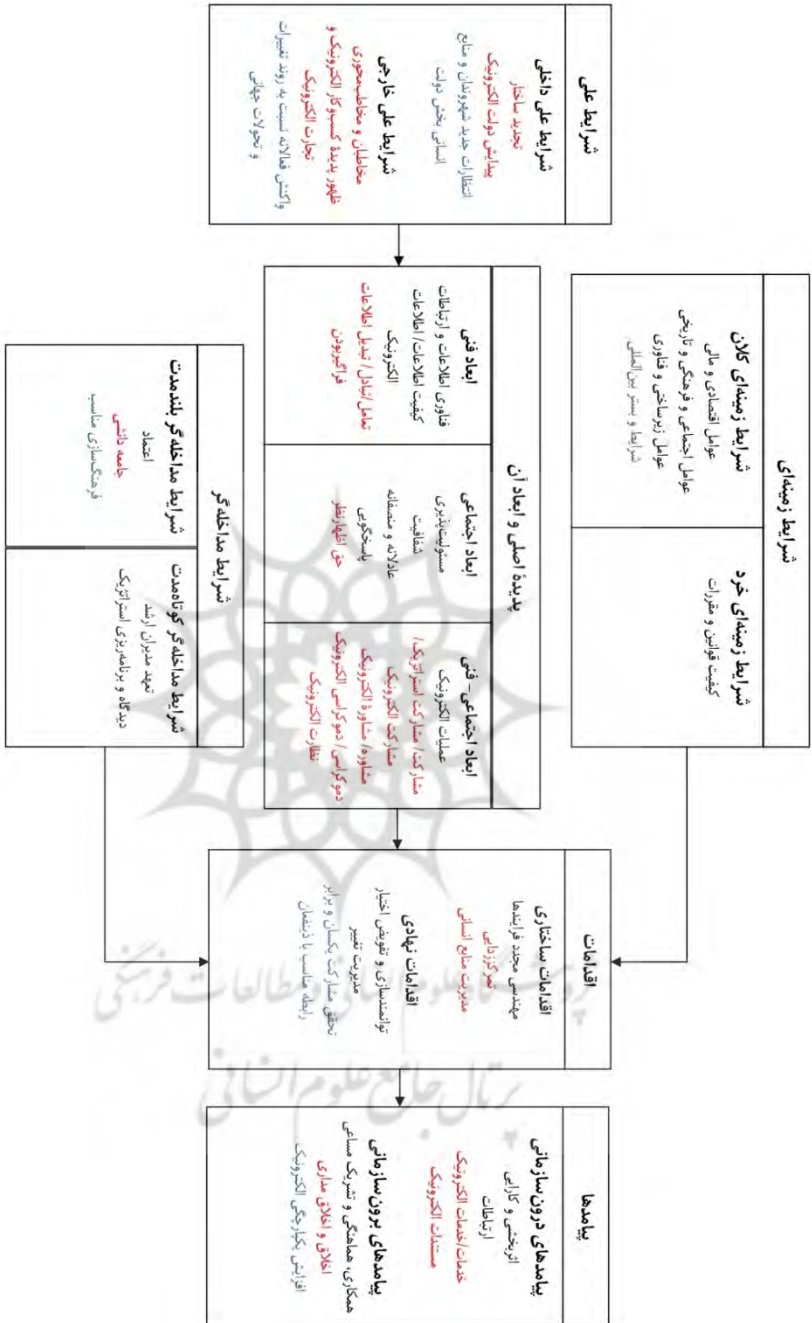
شرایط علّی

شرایط علّی داخلی
تجدید ساختار
پیدایش دولت الکترونیک
انتظارات جدید شهروندان و منابع انسانی بخش دولت

شرایط علّی خارجی
مخاطبان و مخاطب‌محوری
ظهور پدیدهٔ کسب‌وکار الکترونیک و تجارت الکترونیک
واکنش فعالانه نسبت به روند تغییرات و تحولات جهانی

شرایط زمینه‌ای

شرایط زمینه‌ای کلان
عوامل اقتصادی و مالی
عوامل اجتماعی و فرهنگی و تاریخی
عوامل زیرساختی و فناوری
شرایط و بستر بین‌المللی

شرایط زمینه‌ای خرد
کیفیت قوانین و مقررات

پدیدهٔ اصلی و ابعاد آن

ابعاد فنی
فناوری اطلاعات و ارتباطات
کیفیت اطلاعات/ اطلاعات الکترونیک
تعامل/تبادل/تسهیل اطلاعات
فراگیربودن

ابعاد اجتماعی
مسئولیت‌پذیری
شفافیت
عادلانه و منصفانه
پاسخگویی
حق اظهارنظر

ابعاد اجتماعی- فنی
عملیات الکترونیک
مشارکت/ مشارکت استراتژیک/ مشارکت الکترونیک
مشاوره/ مشاورهٔ الکترونیک
دموکراسی/ دموکراسی الکترونیک
نظارت الکترونیک

شرایط مداخله‌گر

شرایط مداخله‌گر بلندمدت
اعتماد
جامعه دانشی
فرهنگ‌سازی مناسب

شرایط مداخله‌گر کوتاه‌مدت
تعهد مدیران ارشد
دیدگاه و برنامه‌ریزی استراتژیک

اقدامات

اقدامات ساختاری
مهندسی مجدد فرایندها
تمرکززدایی
مدیریت منابع انسانی

اقدامات نهادی
توانمندسازی و تفویض اختیار
مدیریت تغییر
تحقق مشارکت یکسان و برابر
رابطه مناسب با ذینفعان

پیامدها

پیامدهای درون‌سازمانی
اثربخشی و کارایی
ارتباطات
خدمات/خدمات الکترونیک
مستندات الکترونیک

پیامدهای برون‌سازمانی
همکاری، هماهنگی و تشریک مساعی
اخلاق و اخلاق مداری
افزایش یکپارچگی الکترونیک

پژوهشگاه علوم انسانی و مطالعات فرهنگی
پرتال جامع علوم انسانی